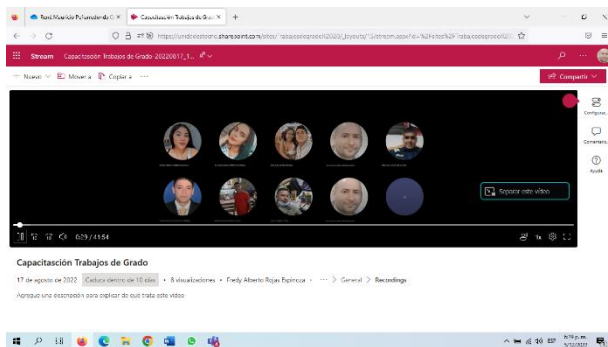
Rosa Mauricio Pulamandia C ×
Capacitación Trabajos de Grado ×
+

https://unidocestudiante.sharepoint.com/sites/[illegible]

Stream Capacitación Trabajos de Grado-20220817_1...

+ Nuevo Mover a Copiar a ···

Compartir

Configurac...

Comentario...

Ayuda

Separar este video

629 / 4154

1x

Capacitación Trabajos de Grado

17 de agosto de 2022 Caduca dentro de 10 días • 8 visualizaciones • Fredy Alberto Rojas Espinosa • ··· > General > Recordings

Agregue una descripción para explicar de qué trata este vídeo

ESP 9:19 p. m. 5/12/2022